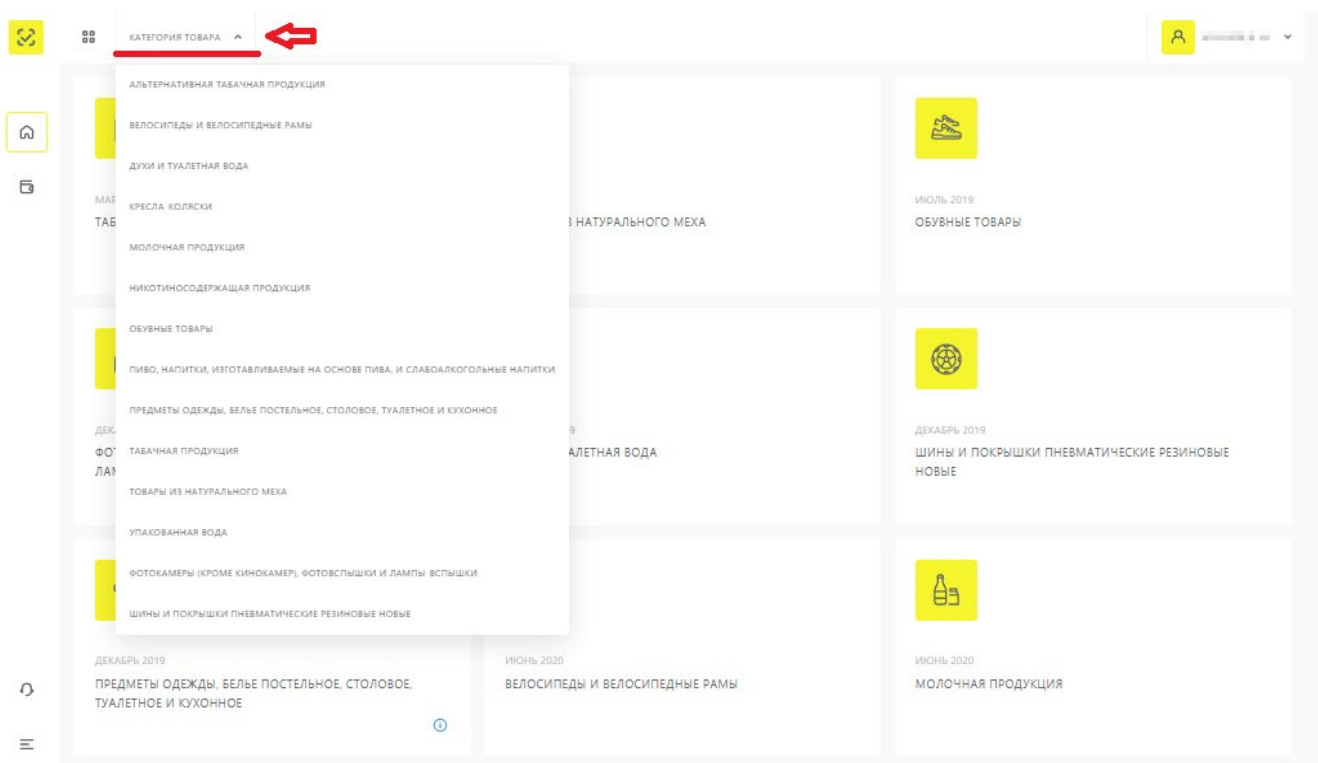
КАТЕГОРИЯ ТОВАРА

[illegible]

АЛЬТЕРНАТИВНАЯ ТАБАЧНАЯ ПРОДУКЦИЯ
ВЕЛОСИПЕДЫ И ВЕЛОСИПЕДНЫЕ РАМЫ
ДУХИ И ТУАЛЕТНАЯ ВОДА
КРЕСЛА-КОЛЯСКИ
МОЛОЧНАЯ ПРОДУКЦИЯ
НИКОТИНОСОДЕРЖАЩАЯ ПРОДУКЦИЯ
ОБУВНЫЕ ТОВАРЫ
ПИВО, НАПИТКИ, ИЗГОТАВЛИВАЕМЫЕ НА ОСНОВЕ ПИВА, И СЛАБОАЛКОГОЛЬНЫЕ НАПИТКИ
ПРЕДМЕТЫ ОДЕЖДЫ, БЕЛЬЕ ПОСТЕЛЬНОЕ, СТОЛОВОЕ, ТУАЛЕТНОЕ И КУХОННОЕ
ТАБАЧНАЯ ПРОДУКЦИЯ
ТОВАРЫ ИЗ НАТУРАЛЬНОГО МЕХА
УПАКОВАННАЯ ВОДА
ФОТОКАМЕРЫ (КРОМЕ КИНОКАМЕР), ФОТОВСПЫШКИ И ЛАМПЫ ВСПЫШКИ
ШИНЫ И ПОКРЫШКИ ПНЕВМАТИЧЕСКИЕ РЕЗИНОВЫЕ НОВЫЕ

МАР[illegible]
ТАБ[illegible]

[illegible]З НАТУРАЛЬНОГО МЕХА

ИЮЛЬ 2019
ОБУВНЫЕ ТОВАРЫ

ДЕК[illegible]
ФОТ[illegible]
ЛАМ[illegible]

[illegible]9
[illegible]АЛЕТНАЯ ВОДА

ДЕКАБРЬ 2019
ШИНЫ И ПОКРЫШКИ ПНЕВМАТИЧЕСКИЕ РЕЗИНОВЫЕ НОВЫЕ

ДЕКАБРЬ 2019
ПРЕДМЕТЫ ОДЕЖДЫ, БЕЛЬЕ ПОСТЕЛЬНОЕ, СТОЛОВОЕ, ТУАЛЕТНОЕ И КУХОННОЕ

ИЮНЬ 2020
ВЕЛОСИПЕДЫ И ВЕЛОСИПЕДНЫЕ РАМЫ

ИЮНЬ 2020
МОЛОЧНАЯ ПРОДУКЦИЯ